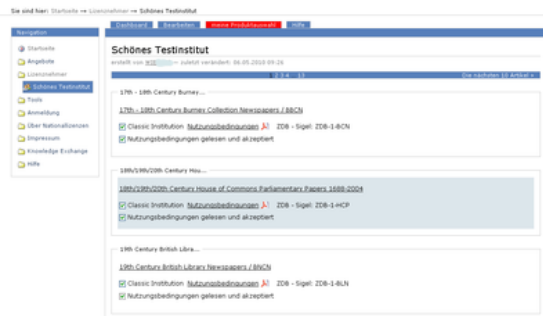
Sie sind hier: Startseite → Lizenznehmer → Schönes Testinstitut

Dashboard | Bearbeiten | Meine Produktauswahl | Hilfe

Navigation
Startseite
Angebote
Lizenznehmer
Schönes Testinstitut
Tools
Anmeldung
Über Nationallizenzen
Impressum
Knowledge Exchange
Hilfe

Schönes Testinstitut

erstellt von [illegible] — zuletzt verändert: 06.05.2010 09:26

1 2 3 4 ... 13 Die nächsten 10 Artikel »

17th - 18th Century Burney...

17th - 18th Century Burney Collection Newspapers / BBCN

Classic Institution Nutzungsbedingungen ZDB - Sigel: ZDB-1-BCN

Nutzungsbedingungen gelesen und akzeptiert

18th/19th/20th Century Hou...

18th/19th/20th Century House of Commons Parliamentary Papers 1688-2004

Classic Institution Nutzungsbedingungen ZDB - Sigel: ZDB-1-HCP

Nutzungsbedingungen gelesen und akzeptiert

19th Century British Libra...

19th Century British Library Newspapers / BNCN

Classic Institution Nutzungsbedingungen ZDB - Sigel: ZDB-1-BLN

Nutzungsbedingungen gelesen und akzeptiert